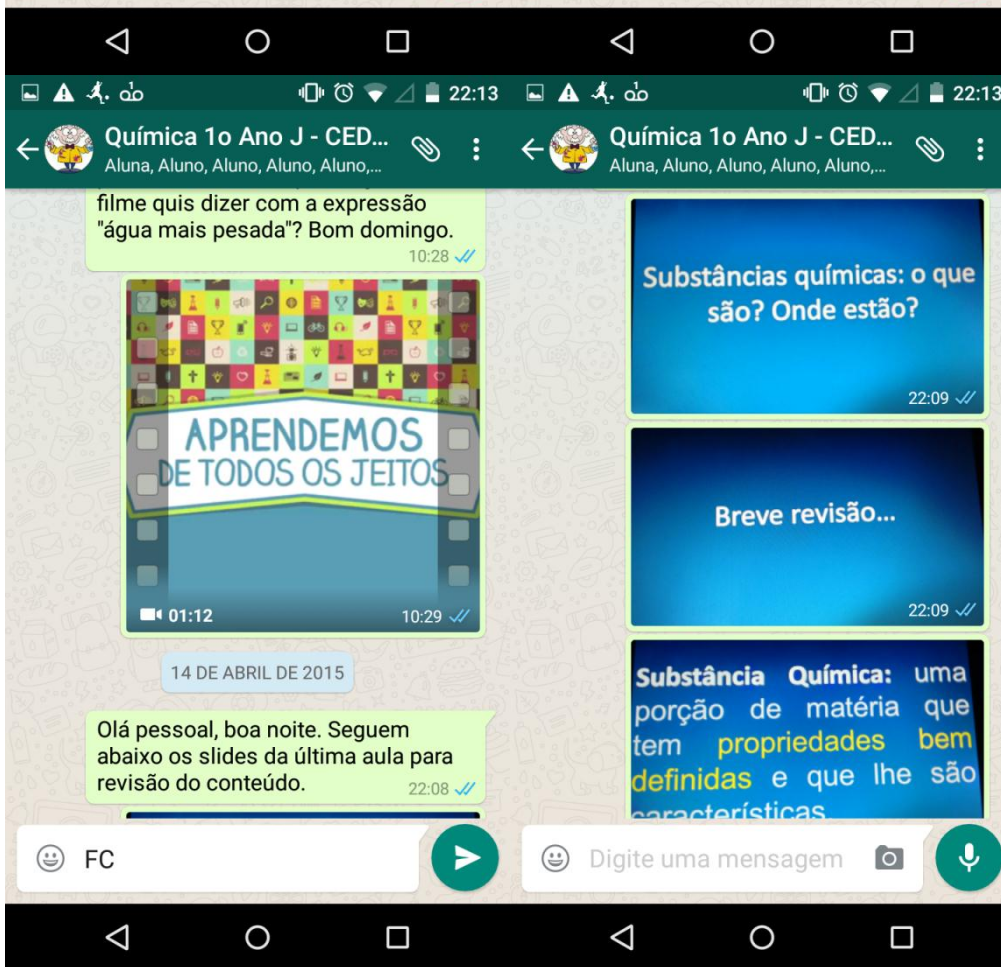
22:13

Química 1o Ano J - CED...
Aluna, Aluno, Aluno, Aluno, Aluno,...

filme quis dizer com a expressão "água mais pesada"? Bom domingo.
10:28

APRENDEMOS
DE TODOS OS JEITOS

01:12
10:29

14 DE ABRIL DE 2015

Olá pessoal, boa noite. Seguem abaixo os slides da última aula para revisão do conteúdo.
22:08

FC

22:13

Química 1o Ano J - CED...
Aluna, Aluno, Aluno, Aluno, Aluno,...

Substâncias químicas: o que são? Onde estão?
22:09

Breve revisão...
22:09

Substância Química: uma porção de matéria que tem propriedades bem definidas e que lhe são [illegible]

Digite uma mensagem